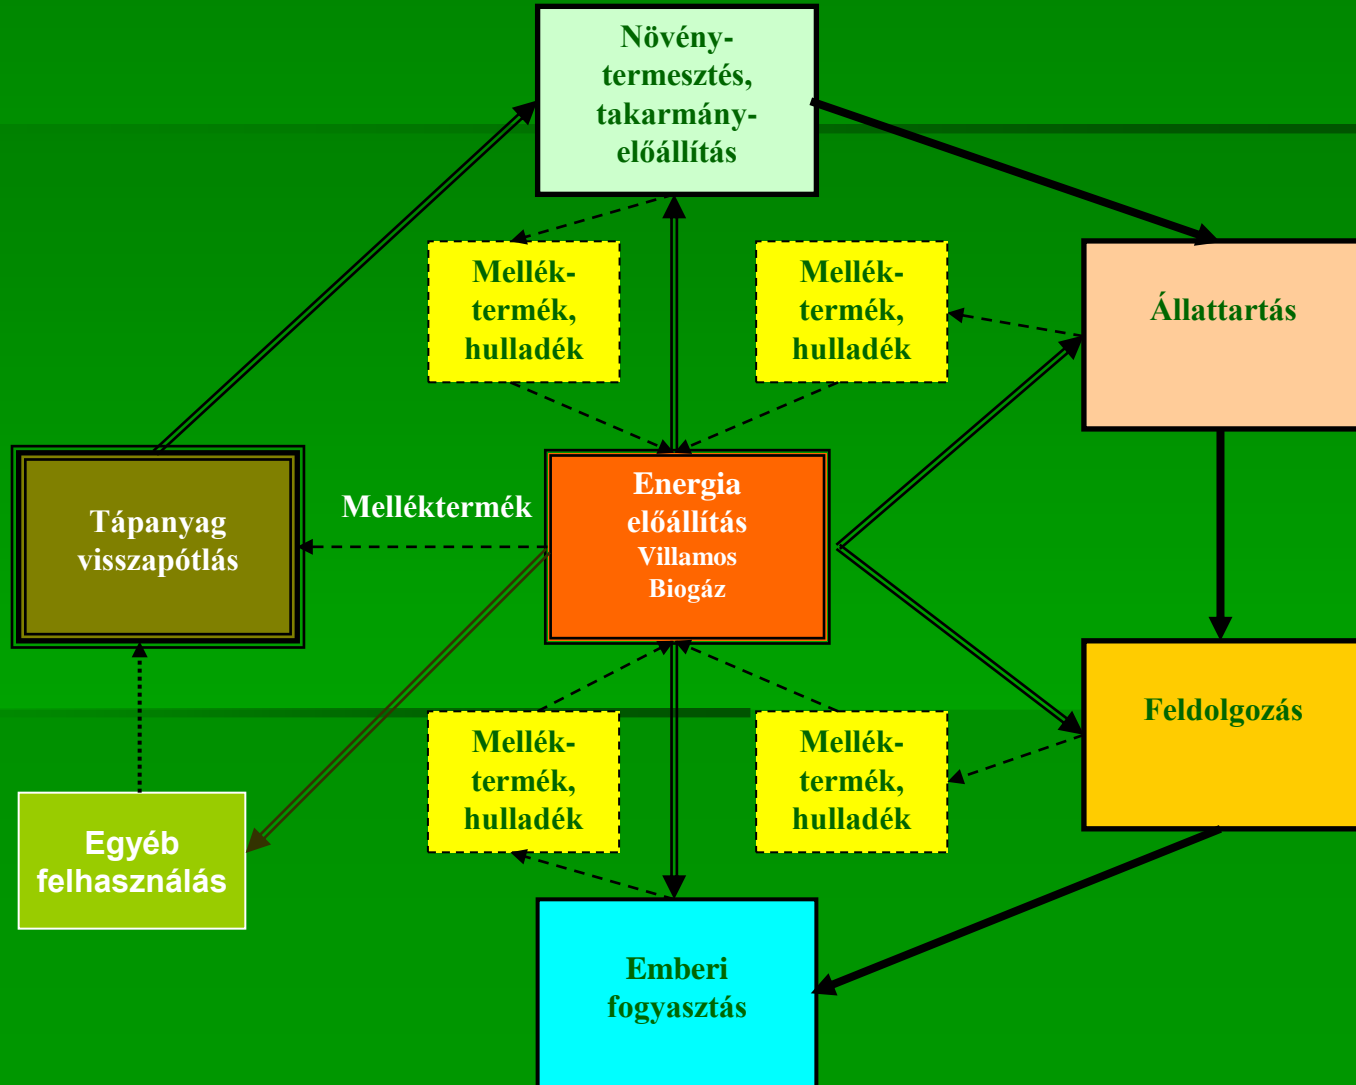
Növény-termesztés, takarmány-előállítás

Mellék-termék, hulladék

Mellék-termék, hulladék

Állattartás

Tápanyag visszapótlás

Melléktermék

Energia előállítás
Villamos
Biogáz

Feldolgozás

Mellék-termék, hulladék

Mellék-termék, hulladék

Egyéb felhasználás

Emberi fogyasztás